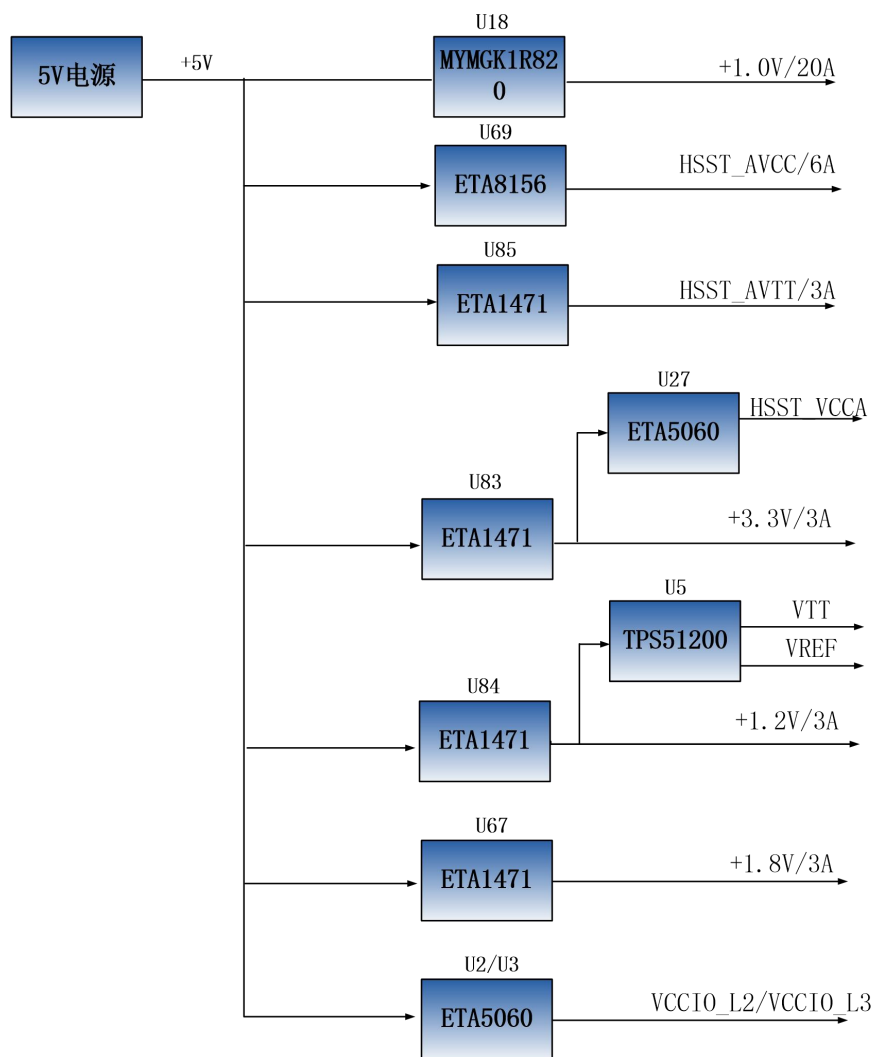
5V电源

+5V

U18
MYMGK1R820
+1.0V/20A

U69
ETA8156
HSST_AVCC/6A

U85
ETA1471
HSST_AVTT/3A

U27
ETA5060
HSST_VCCA

U83
ETA1471
+3.3V/3A

U5
TPS51200
VTT
VREF

U84
ETA1471
+1.2V/3A

U67
ETA1471
+1.8V/3A

U2/U3
ETA5060
VCCIO_L2/VCCIO_L3